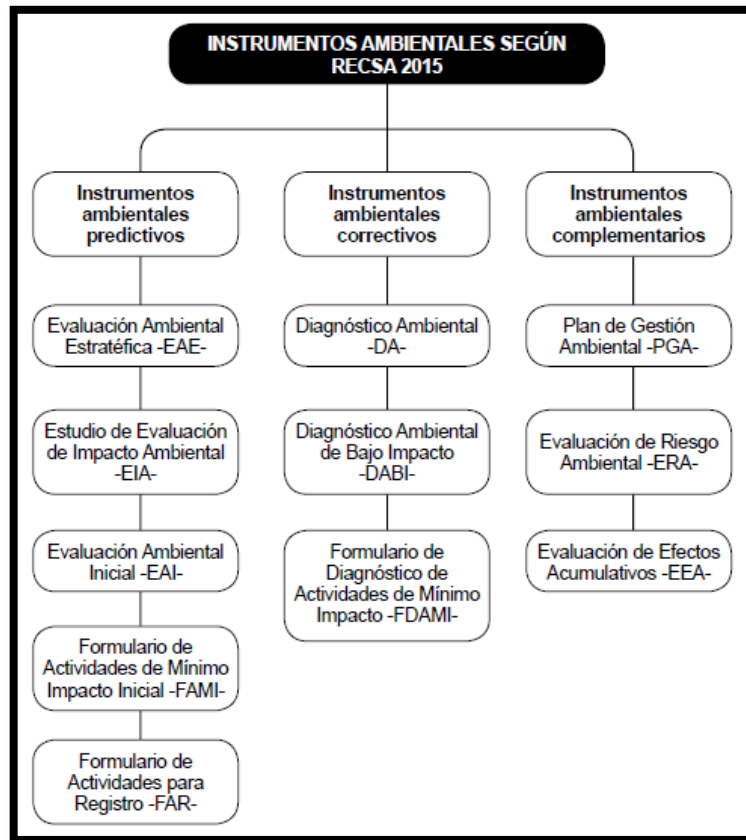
INSTRUMENTOS AMBIENTALES SEGÚN RECSA 2015

Instrumentos ambientales predictivos

Evaluación Ambiental Estratéfica -EAE-

Estudio de Evaluación de Impacto Ambiental -EIA-

Evaluación Ambiental Inicial -EAI-

Formulario de Actividades de Mínimo Impacto Inicial -FAMI-

Formulario de Actividades para Registro -FAR-

Instrumentos ambientales correctivos

Diagnóstico Ambiental -DA-

Diagnóstico Ambiental de Bajo Impacto -DABI-

Formulario de Diagnóstico de Actividades de Mínimo Impacto -FDAMI-

Instrumentos ambientales complementarios

Plan de Gestión Ambiental -PGA-

Evaluación de Riesgo Ambiental -ERA-

Evaluación de Efectos Acumulativos -EEA-